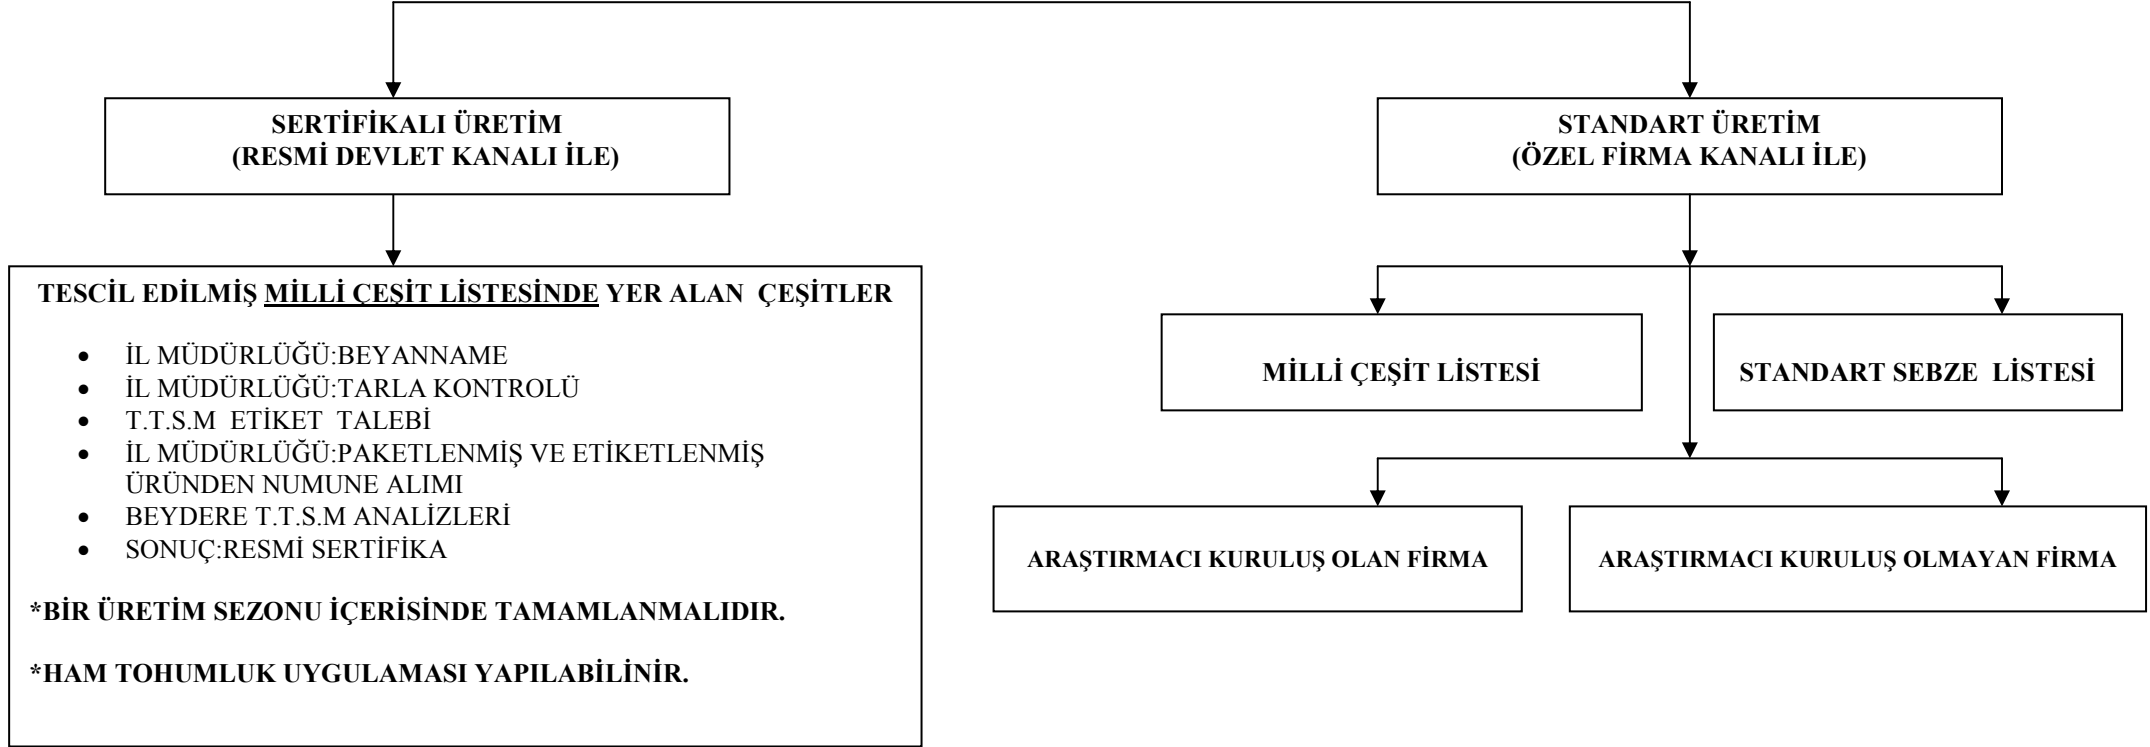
SERTİFİKALI ÜRETİM
(RESMİ DEVLET KANALI İLE)

STANDART ÜRETİM
(ÖZEL FİRMA KANALI İLE)

TESCİL EDİLMİŞ MİLLİ ÇEŞİT LİSTESİNDE YER ALAN ÇEŞİTLER

- İL MÜDÜRLÜĞÜ:BEYANNAME
- İL MÜDÜRLÜĞÜ:TARLA KONTROLÜ
- T.T.S.M ETİKET TALEBİ
- İL MÜDÜRLÜĞÜ:PAKETLENMİŞ VE ETİKETLENMİŞ ÜRÜNDEN NUMUNE ALIMI
- BEYDERE T.T.S.M ANALİZLERİ
- SONUÇ:RESMİ SERTİFİKA

*BİR ÜRETİM SEZONU İÇERİSİNDE TAMAMLANMALIDIR.

*HAM TOHUMLUK UYGULAMASI YAPILABİLİNİR.

MİLLİ ÇEŞİT LİSTESİ

STANDART SEBZE LİSTESİ

ARAŞTIRMACI KURULUŞ OLAN FİRMA

ARAŞTIRMACI KURULUŞ OLMAYAN FİRMA